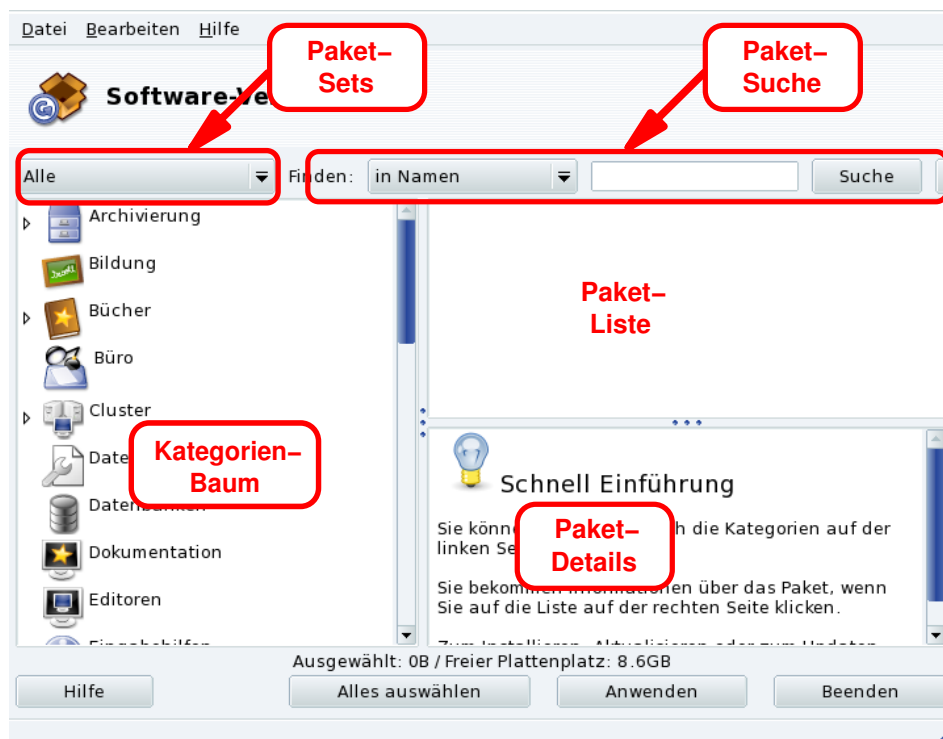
Datei Bearbeiten Hilfe

Paket–Sets

Paket–Suche

Software-Ve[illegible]

Alle

Finden: in Namen

Suche

Archivierung

Bildung

Bücher

Büro

Cluster

Date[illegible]

Kategorien–Baum

Daten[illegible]

Dokumentation

Editoren

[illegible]

Paket–Liste

Schnell Einführung

Sie könn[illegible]h die Kategorien auf der linken Se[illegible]

Paket–Details

Sie bekom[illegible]tionen über das Paket, wenn Sie auf die Liste auf der rechten Seite klicken.

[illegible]

Ausgewählt: 0B / Freier Plattenplatz: 8.6GB

Hilfe

Alles auswählen

Anwenden

Beenden